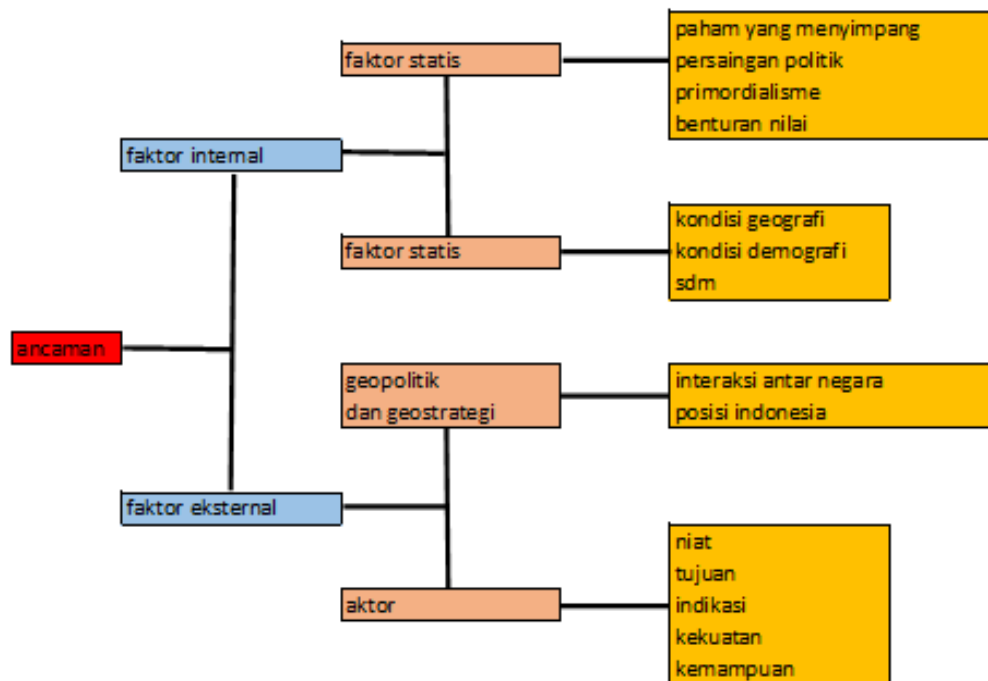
ancaman

faktor internal

faktor statis

paham yang menyimpang
persaingan politik
primordialisme
benturan nilai

faktor statis

kondisi geografi
kondisi demografi
sdm

faktor eksternal

geopolitik dan geostrategi

interaksi antar negara
posisi indonesia

aktor

niat
tujuan
indikasi
kekuatan
kemampuan